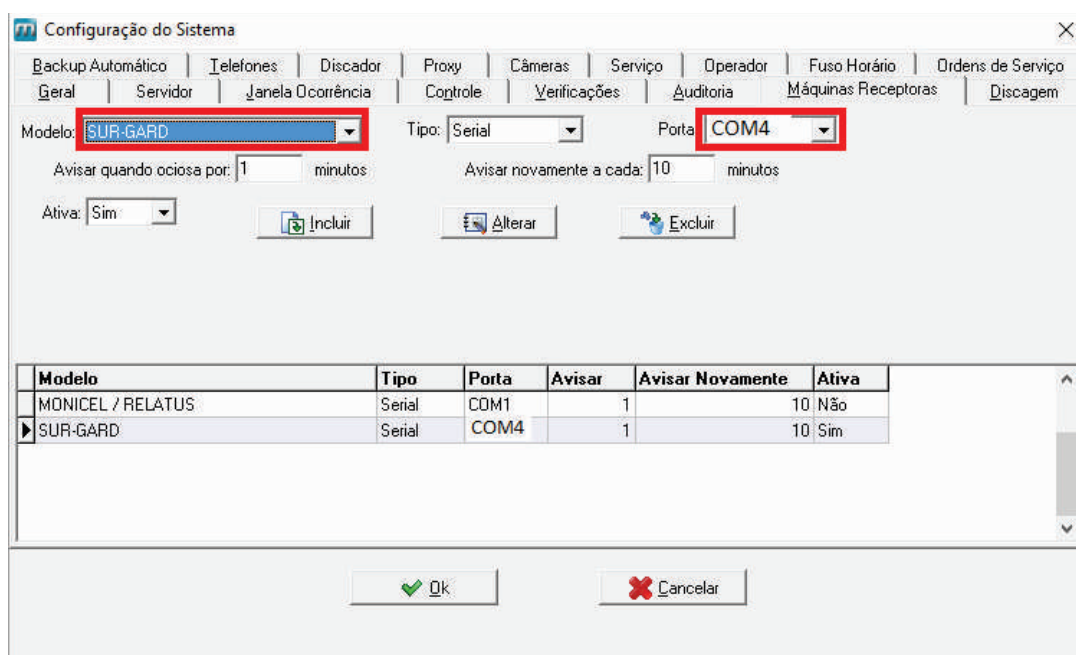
Configuração do Sistema

Backup Automático | Telefones | Discador | Proxy | Câmeras | Serviço | Operador | Fuso Horário | Ordens de Serviço
Geral | Servidor | Janela Ocorrência | Controle | Verificações | Auditoria | Máquinas Receptoras | Discagem

Modelo: SUR-GARD
Tipo: Serial
Porta COM4
Avisar quando ociosa por: 1 minutos
Avisar novamente a cada: 10 minutos
Ativa: Sim
Incluir
Alterar
Excluir

| Modelo | Tipo | Porta | Avisar | Avisar Novamente | Ativa |
|---|---|---|---|---|---|
| MONICEL / RELATUS | Serial | COM1 | 1 | 10 | Não |
| SUR-GARD | Serial | COM4 | 1 | 10 | Sim |

Ok
Cancelar